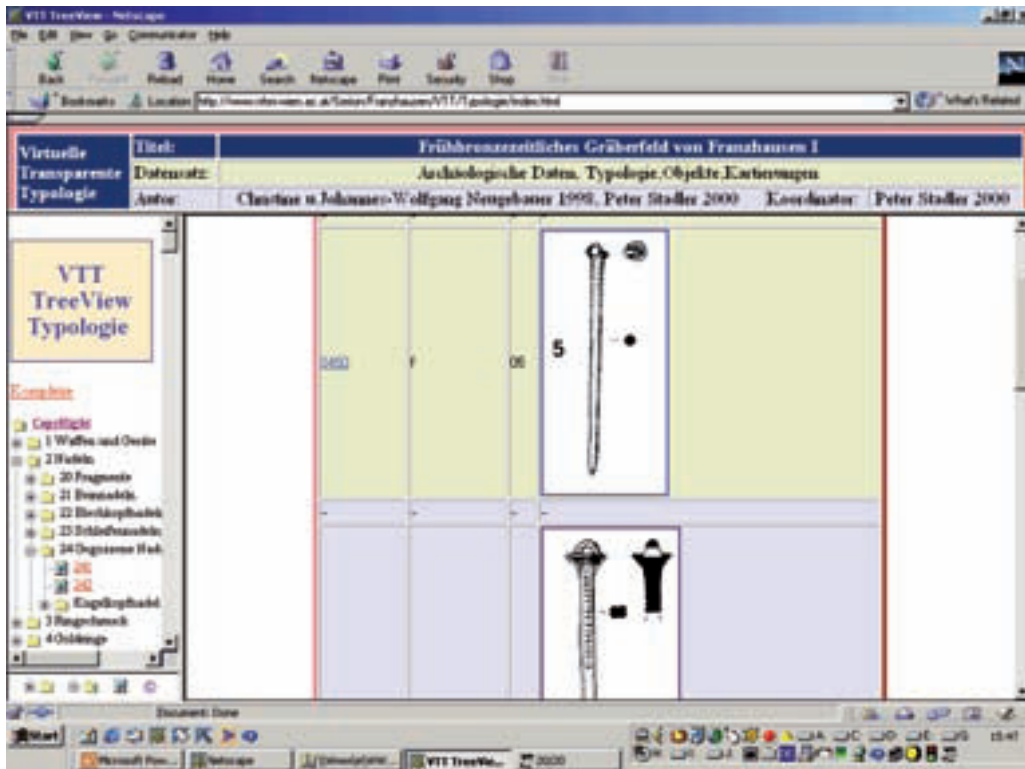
VTT TreeView - Netscape

File Edit View Go Communicator Help

Back Forward Reload Home Search Netscape Print Security Shop Stop

Bookmarks Location: http://www.vfkm-wien.ac.at/Seiten/Franzhausen/VTT/Typologie/index.html What's Related

| Virtuelle Transparente Typologie | Titel: | Frühbronzezeitliches Gräberfeld von Franzhausen I | | |
|---|---|---|---|---|
| | Datensatz: | Archäologische Daten, Typologie, Objekte, Kartierungen | | |
| | Autor: | Christine u. Johannes-Wolfgang Neugebauer 1998, Peter Stadler 2000 | Koordinator: | Peter Stadler 2000 |

VTT TreeView Typologie

Komplett

Copyright
1 Waffen und Geräte
2 Nadeln
20 Fragmente
21 Beinnadeln
22 Blechkopfnadeln
23 Schleifennadeln
24 Doppelnnnn Nadel
241
242
Kugelkopfnadeln
3 Ringschmuck
4 Goldringe

| 0460 | f | 06 | 5 |
|---|---|---|---|
| - | - | - | - |

Document: Done

Start Microsoft Pow... Netscape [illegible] VTT TreeVie... 20/20 15:41